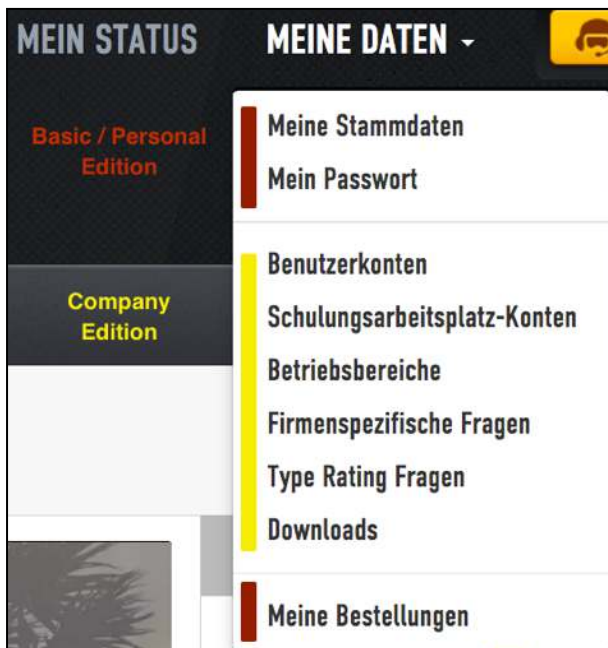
MEIN STATUS

MEINE DATEN -

Basic / Personal Edition

Company Edition

Meine Stammdaten
Mein Passwort

Benutzerkonten
Schulungsarbeitsplatz-Konten
Betriebsbereiche
Firmenspezifische Fragen
Type Rating Fragen
Downloads

Meine Bestellungen